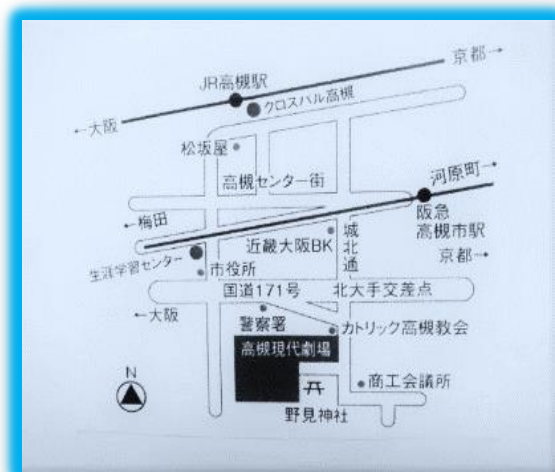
京都→
JR高槻駅
クロスパル高槻
←大阪
松坂屋
高槻センター街
河原町→
←梅田
阪急
高槻市駅
城
北
通
近畿大阪BK
京都→
生涯学習センター
市役所
国道171号
北大手交差点
←大阪
警察署
カトリック高槻教会
高槻現代劇場
N
商工会議所
野見神社